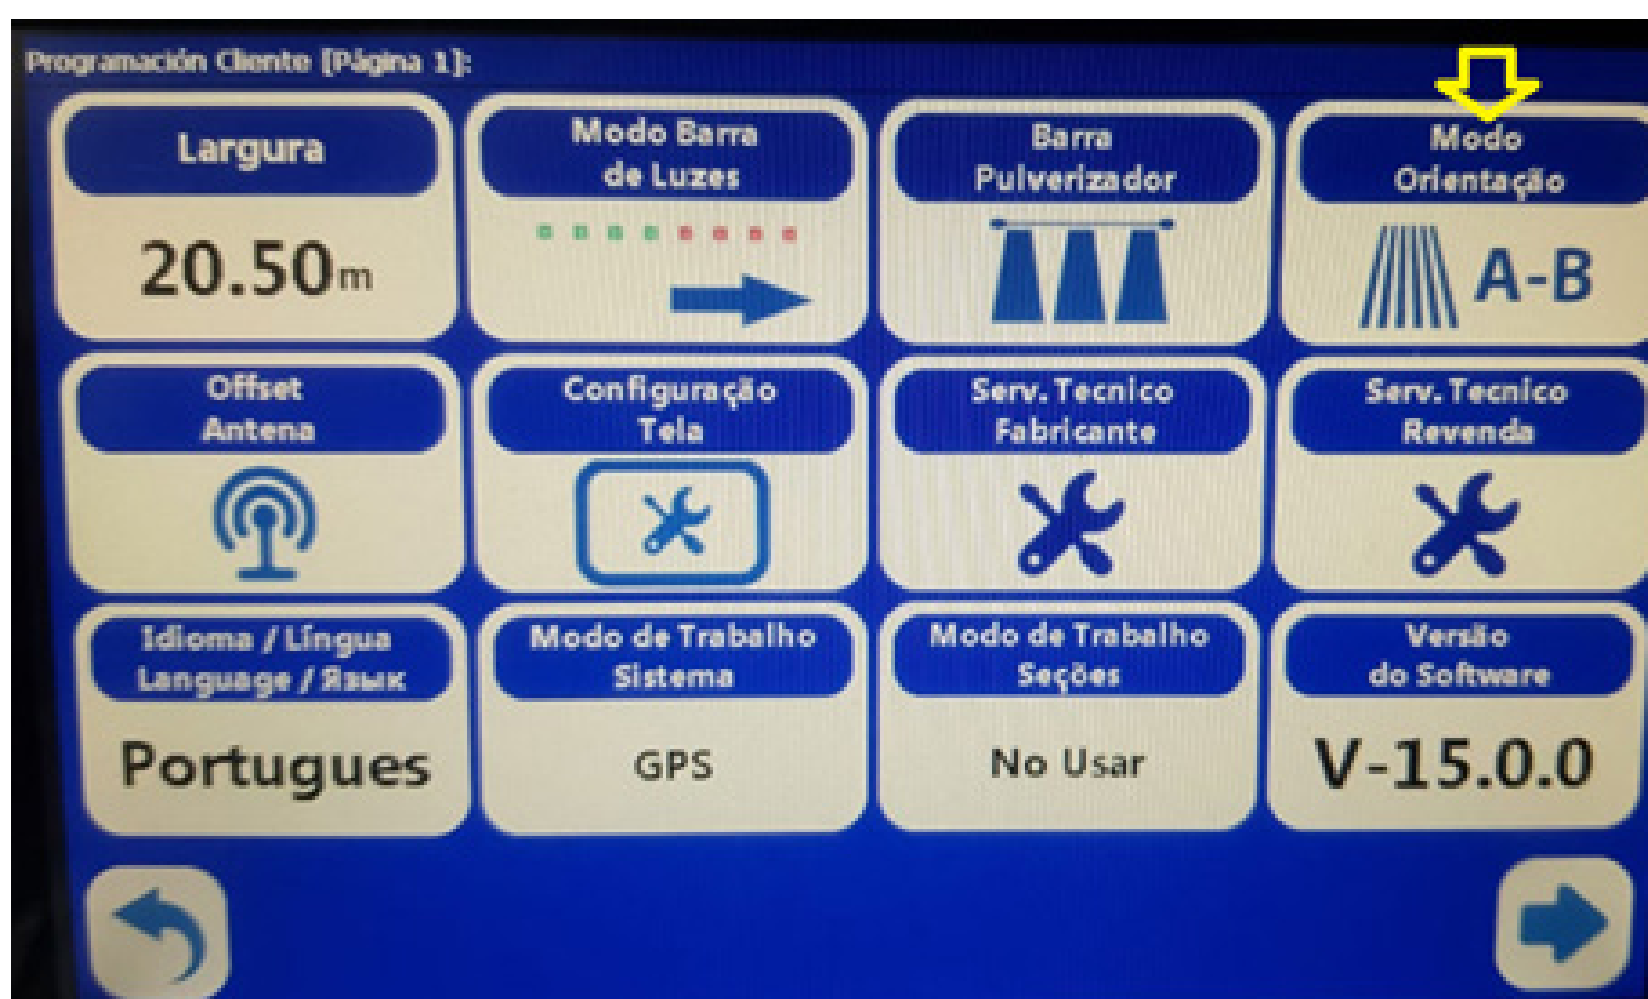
Programación Cliente [Página 1]:

Largura
20.50m

Modo Barra de Luzes

Barra Pulverizador

Modo Orientação
A-B

Offset Antena

Configuração Tela

Serv. Tecnico Fabricante

Serv. Tecnico Revenda

Idioma / Língua Language / Язык
Portugues

Modo de Trabalho Sistema
GPS

Modo de Trabalho Seções
No Usar

Versão do Software
V-15.0.0